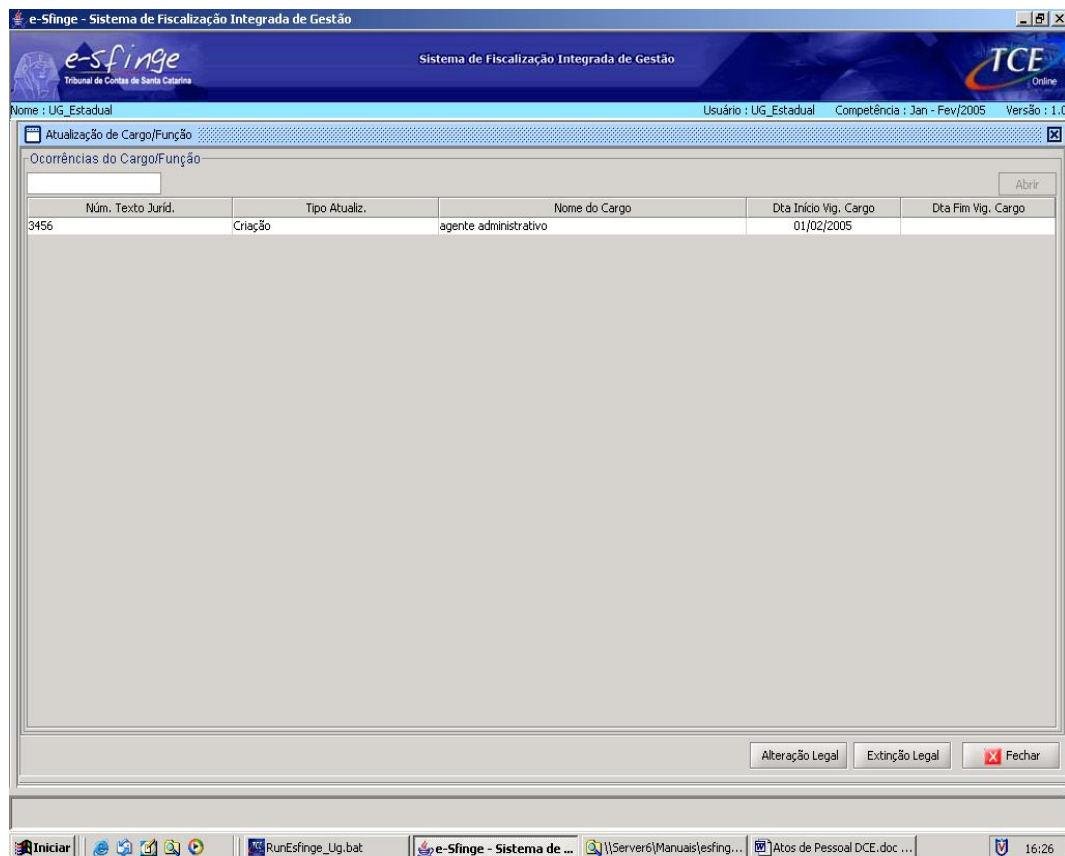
e-Sfinge - Sistema de Fiscalização Integrada de Gestão

e-sfinge
Tribunal de Contas de Santa Catarina

Sistema de Fiscalização Integrada de Gestão

TCE Online

Nome : UG_Estadual

Usuário : UG_Estadual Competência : Jan - Fev/2005 Versão : 1.0

Atualização de Cargo/Função

Ocorrências do Cargo/Função

Abrir

| Núm. Texto Juríd. | Tipo Atualiz. | Nome do Cargo | Dta Início Vig. Cargo | Dta Fim Vig. Cargo |
|---|---|---|---|---|
| 3456 | Criação | agente administrativo | 01/02/2005 | |

Alteração Legal Extinção Legal Fechar

Iniciar RunEsfinge_Ug.bat e-Sfinge - Sistema de ... \\Server6\Manuais\esfing... Atos de Pessoal DCE.doc ... 16:26